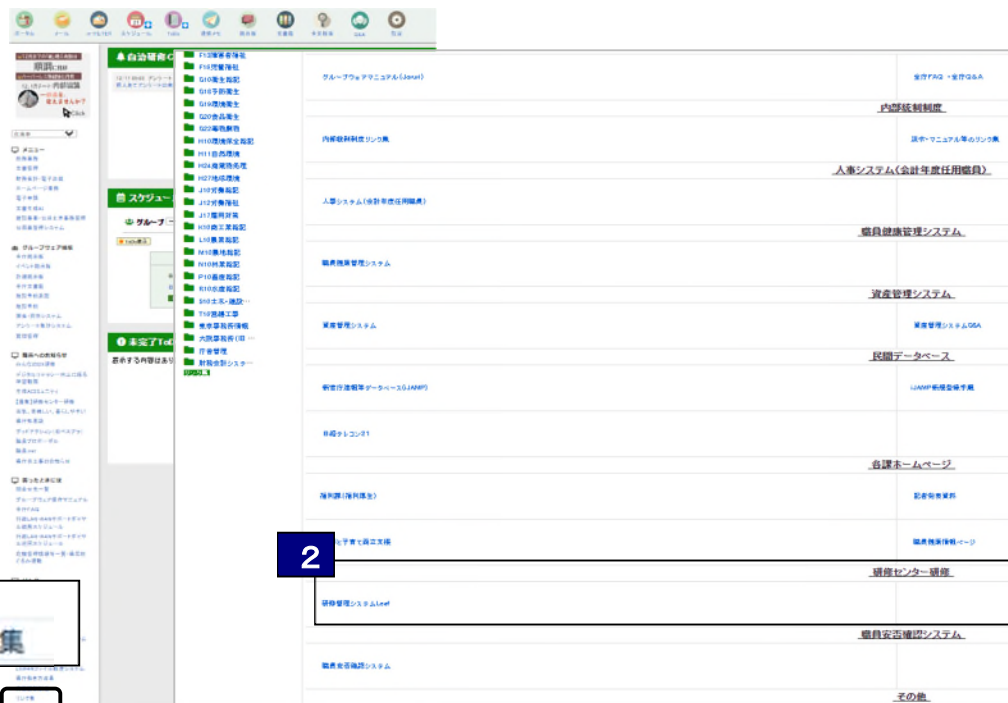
ポータル メール スケジュール ToDo 設備予約 掲示板 文書管理 Q&A

自治研者
スケジュール
グループ
未完了ToDo
表示する内容はあり

F13障害者福祉
F15児童福祉
G10衛生指導
G18予防衛生
G19環境衛生
G20食品衛生
G22薬務係
H10環境保全指導
H11自然環境
H24産業廃棄物
H27地域環境
J10労働指導
J12労働福祉
J17雇用対策
K10商工業指導
L10農業指導
M10農地指導
N10林業指導
P10畜産指導
R10水産指導
S10土木・建設
T10道路工事
東京事務所情報
大阪事務所
庁舎管理
財務会計システム

グループウェアマニュアル(Janet)　全庁FAQ・全庁Q&A
内部統制制度
内部統制制度リンク集　　規程・マニュアル等のリンク集
人事システム(会計年度任用職員)
人事システム(会計年度任用職員)
職員健康管理システム
職員健康管理システム
資産管理システム
資産管理システム　　資産管理システムQ&A
民間データベース
新聞行政情報データベース(JAMP)　　JAMP新規登録手順
日経テレコン21
各課ホームページ
福利課(福利厚生)　　記者発表資料
　と子育て両立支援　　職員健康情報ページ
2
研修センター研修
研修管理システムLeaf
職員安否確認システム
職員安否確認システム
その他

集